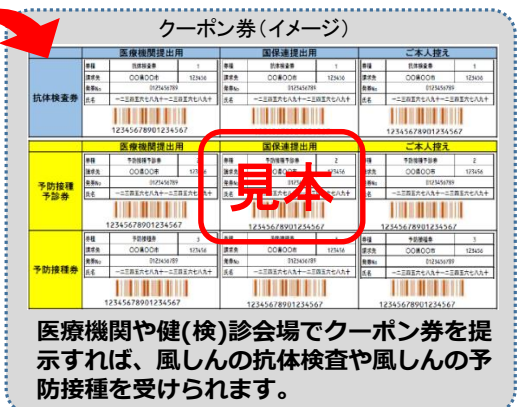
クーポン券（イメージ）

| | 医療機関提出用 | 国保連提出用 | ご本人控え |
|---|---|---|---|
| 抗体検査券 | 券種 抗体検査券 1<br>請求先 〇〇県〇〇市 123456<br>整理No 0123456789<br>氏名 一二三四五六七八九十一二三四五六七八九十<br>12345678901234567 | 券種 抗体検査券 1<br>請求先 〇〇県〇〇市 123456<br>整理No 0123456789<br>氏名 一二三四五六七八九十一二三四五六七八九十<br>12345678901234567 | 券種 抗体検査券 1<br>請求先 〇〇県〇〇市 123456<br>整理No 0123456789<br>氏名 一二三四五六七八九十一二三四五六七八九十<br>12345678901234567 |
| 予防接種予診券 | 券種 予防接種予診券 2<br>請求先 〇〇県〇〇市 123456<br>整理No 0123456789<br>氏名 一二三四五六七八九十一二三四五六七八九十<br>12345678901234567 | 券種 予防接種予診券 2<br>請求先 〇〇県〇〇市 123456<br>整理No 0123456789<br>氏名 一二三四五六七八九十一二三四五六七八九十<br>12345678901234567 | 券種 予防接種予診券 2<br>請求先 〇〇県〇〇市 123456<br>整理No 0123456789<br>氏名 一二三四五六七八九十一二三四五六七八九十<br>12345678901234567 |
| 予防接種券 | 券種 予防接種券 3<br>請求先 〇〇県〇〇市 123456<br>整理No 0123456789<br>氏名 一二三四五六七八九十一二三四五六七八九十<br>12345678901234567 | 券種 予防接種券 3<br>請求先 〇〇県〇〇市 123456<br>整理No 0123456789<br>氏名 一二三四五六七八九十一二三四五六七八九十<br>12345678901234567 | 券種 予防接種券 3<br>請求先 〇〇県〇〇市 123456<br>整理No 0123456789<br>氏名 一二三四五六七八九十一二三四五六七八九十<br>12345678901234567 |

見本

医療機関や健(検)診会場でクーポン券を提示すれば、風しんの抗体検査や風しんの予防接種を受けられます。